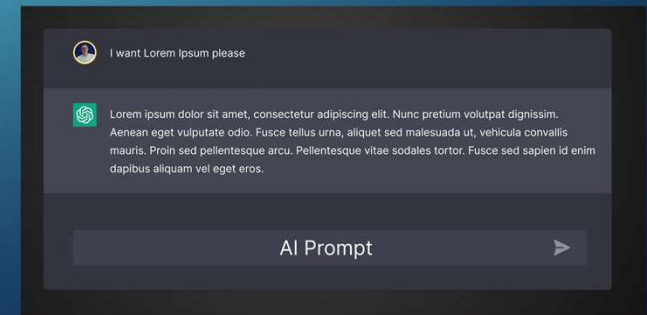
I want Lorem Ipsum please

Lorem ipsum dolor sit amet, consectetur adipiscing elit. Nunc pretium volutpat dignissim. Aenean eget vulputate odio. Fusce tellus urna, aliquet sed malesuada ut, vehicula convallis mauris. Proin sed pellentesque arcu. Pellentesque vitae sodales tortor. Fusce sed sapien id enim dapibus aliquam vel eget eros.

AI Prompt